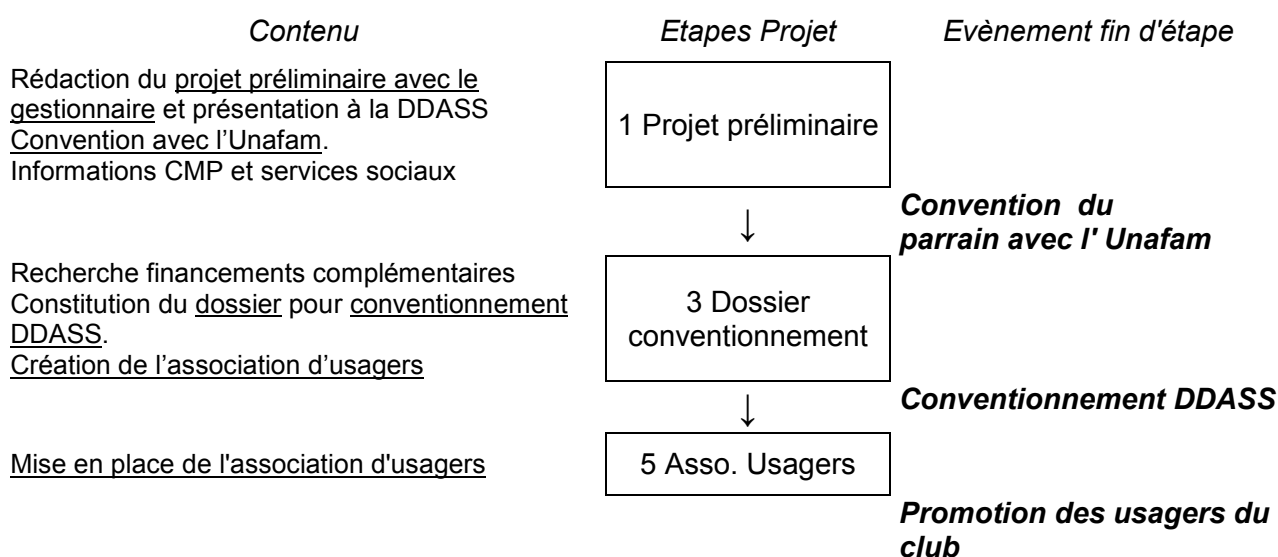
Contenu

Etapes Projet

Evènement fin d'étape

Rédaction du projet préliminaire avec le gestionnaire et présentation à la DDASS
Convention avec l'Unafam.
Informations CMP et services sociaux

1 Projet préliminaire

↓

Convention du parrain avec l' Unafam

Recherche financements complémentaires
Constitution du dossier pour conventionnement DDASS.
Création de l'association d'usagers

3 Dossier conventionnement

↓

Conventionnement DDASS

Mise en place de l'association d'usagers

5 Asso. Usagers

Promotion des usagers du club